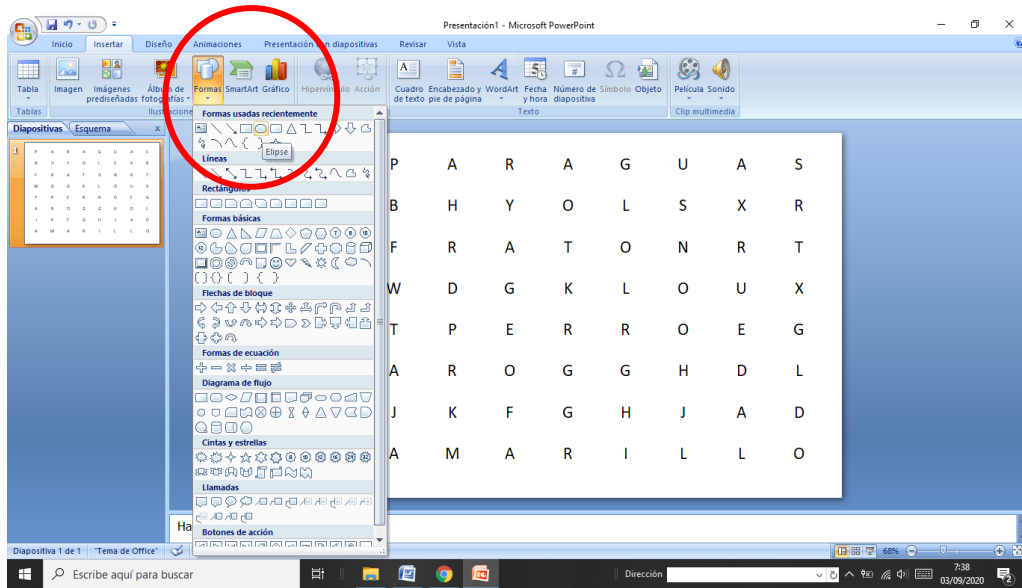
Presentación1 - Microsoft PowerPoint

Inicio Insertar Diseño Animaciones Presentación con diapositivas Revisar Vista

Tabla Imagen Imágenes prediseñadas Álbum de fotografías Formas SmartArt Gráfico Hipervínculo Acción Cuadro de texto Encabezado y pie de página WordArt Fecha y hora Número de diapositiva Símbolo Objeto Película Sonido

Tablas Ilustraciones Texto Clip multimedia

Diapositivas Esquema

Formas usadas recientemente
Elipse
Líneas
Rectángulos
Formas básicas
Flechas de bloque
Formas de ecuación
Diagrama de flujo
Cintas y estrellas
Llamadas
Botones de acción

| P | A | R | A | G | U | A | S |
|---|---|---|---|---|---|---|---|
| B | H | Y | O | L | S | X | R |
| F | R | A | T | O | N | R | T |
| W | D | G | K | L | O | U | X |
| T | P | E | R | R | O | E | G |
| A | R | O | G | G | H | D | L |
| J | K | F | G | H | J | A | D |
| A | M | A | R | I | L | L | O |

Ha

Diapositiva 1 de 1 "Tema de Office" 68%

Escribe aquí para buscar Dirección 7:38 03/09/2020 2